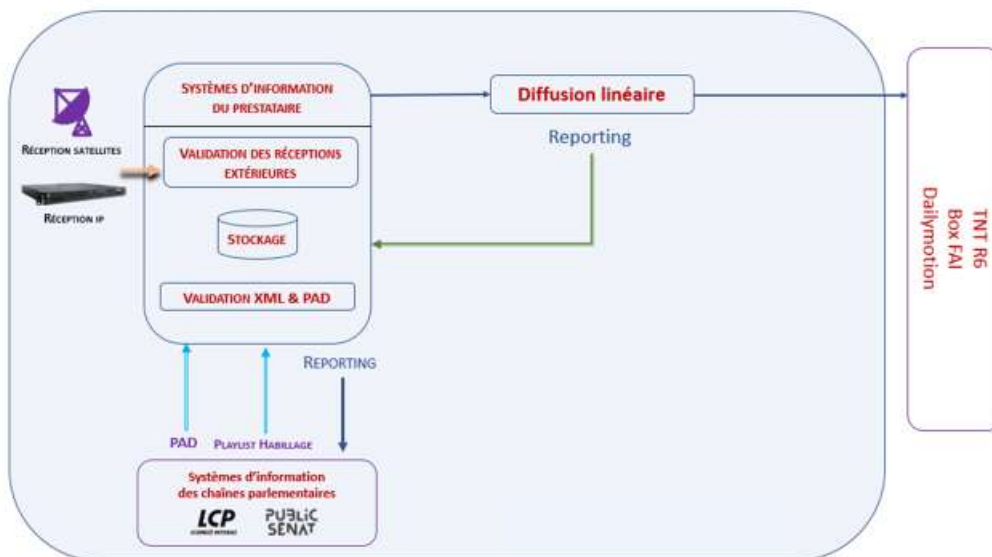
Réception satellites

Réception IP

Systèmes d'information du prestataire

Validation des réceptions extérieures

Stockage

Validation XML & PAD

Diffusion linéaire

Reporting

TNT R6
Box FAI
Dailymotion

Reporting

PAD

Playlist Habillage

Systèmes d'information des chaines parlementaires

LCP

PUBLIC SENAT